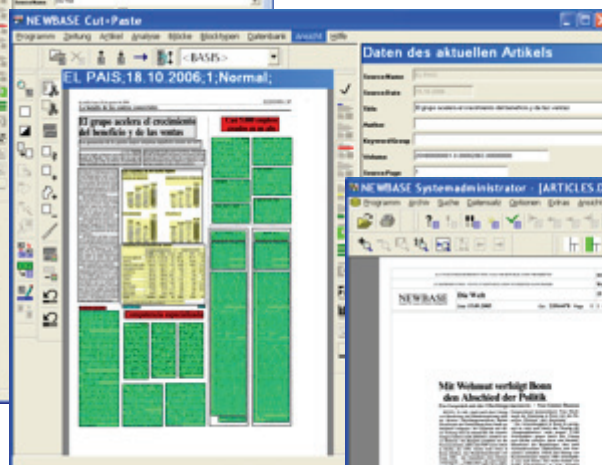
NEWBASE Cut+Paste

Programm Zeitung Artikel Analyse Blöcke Blocktypen Datenbank Ansicht Hilfe

<BASIS>

EL PAIS,18.10 2006;1;Normal;

El grupo acelera el crecimiento del beneficio y de las ventas

Daten des aktuellen Artikels

Source Name
Source Date
Title
Author
Keyword Group
Volume
Source Page

El grupo acelera el crecimiento del beneficio y de las ventas

NEWBASE Systemadministrator - [ARTICLES.D

Programm Archiv Suche Datensatz Optionen Extras Ansicht

NEWBASE

Die Welt

Mit Wehmut verfolgt Bonn den Abschied der Politik